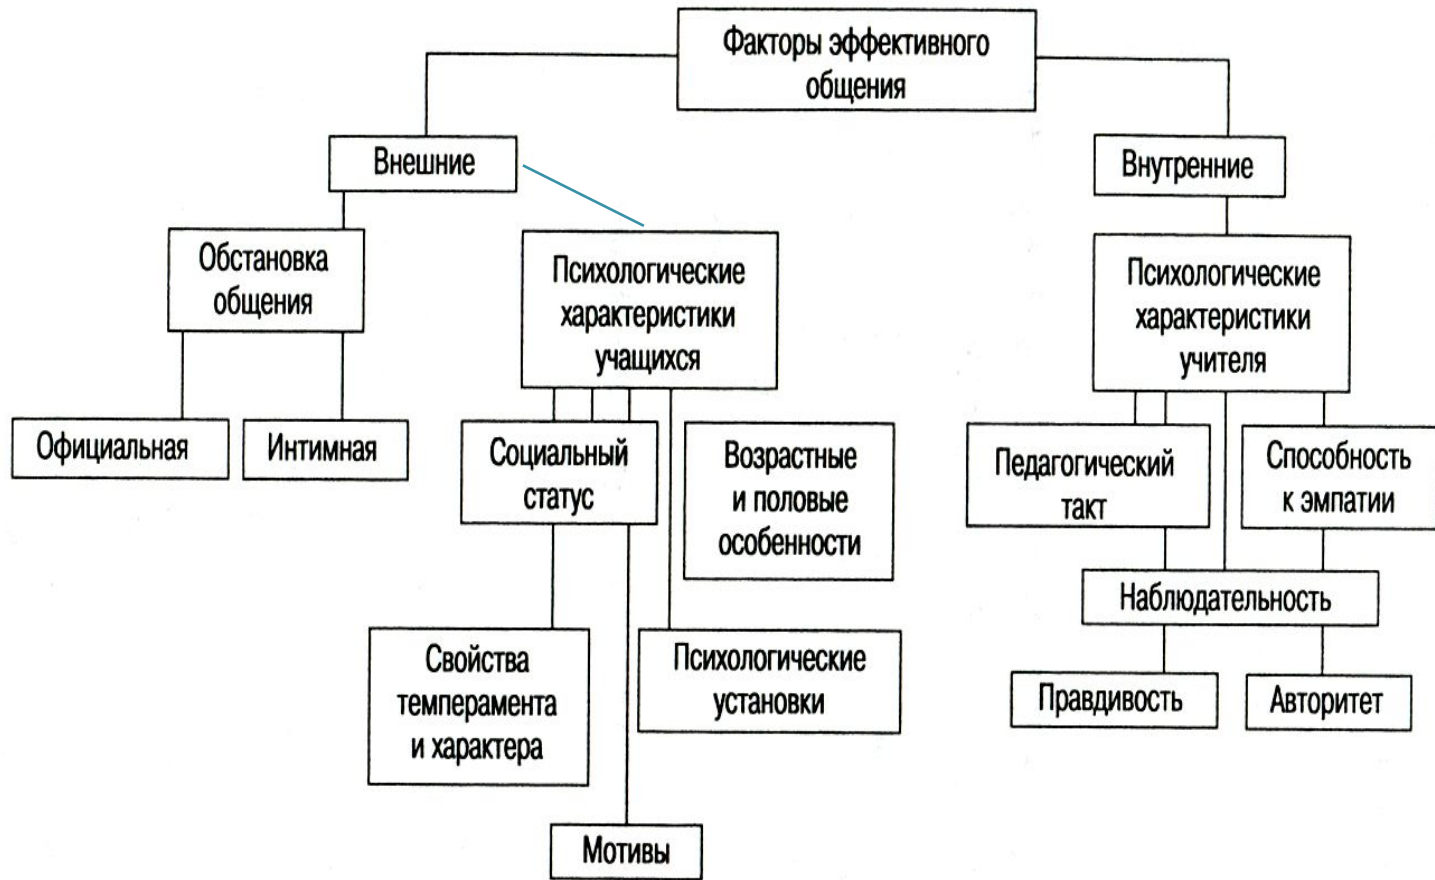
Факторы эффективного общения

Внешние

Внутренние

Обстановка общения

Психологические характеристики учащихся

Психологические характеристики учителя

Официальная

Интимная

Социальный статус

Возрастные и половые особенности

Педагогический такт

Способность к эмпатии

Наблюдательность

Свойства темперамента и характера

Психологические установки

Правдивость

Авторитет

Мотивы